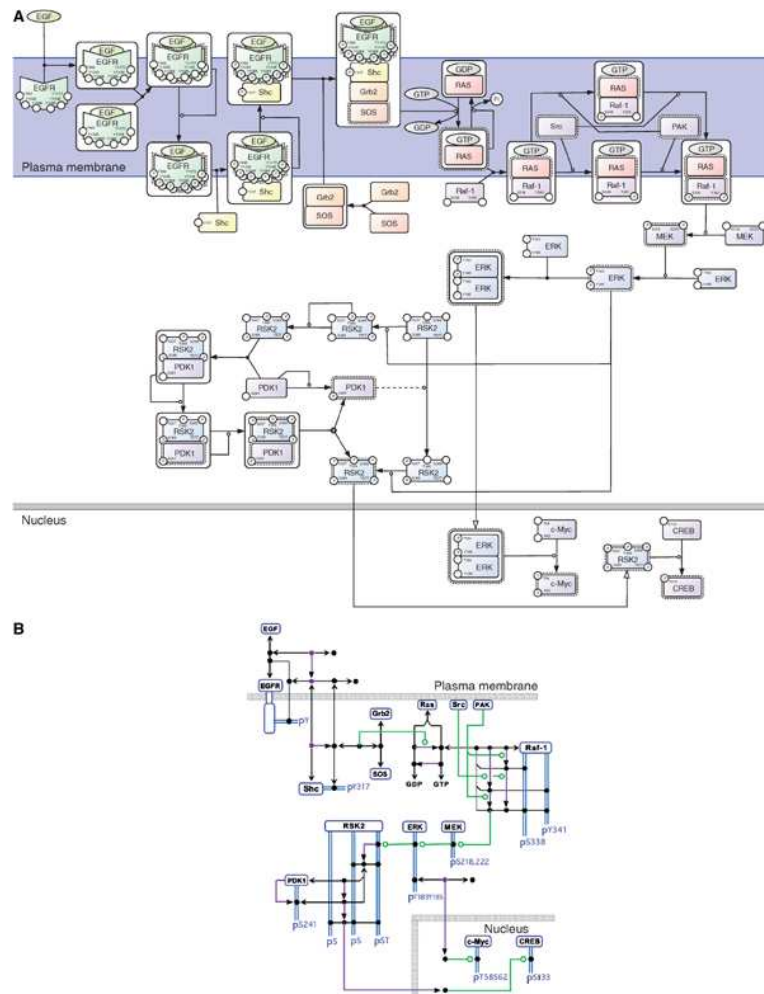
A

EGF

EGFR

EGF EGFR

EGF EGFR

EGF EGFR

EGF EGFR Shc

EGF EGFR Shc Grb2 SOS

GDP RAS

GTP

GDP

GTP RAS

Pi

GTP RAS Raf-1

Src

GTP RAS Raf-1

GTP RAS Raf-1

PAK

GTP RAS Raf-1

Plasma membrane

EGF EGFR

EGF EGFR Shc

Shc

Grb2 SOS

Grb2

SOS

Raf-1

MEK

MEK

ERK

ERK ERK

ERK

ERK

RSK2

RSK2

RSK2

RSK2 PDK1

PDK1

PDK1

RSK2 PDK1

RSK2 PDK1

RSK2

RSK2

Nucleus

ERK ERK

c-Myc

c-Myc

RSK2

CREB

CREB

B

EGF

EGFR

pY

Plasma membrane

Grb2

Ras

Src

PAK

Raf-1

SOS

GDP

GTP

Shc

pY317

pY341

pS338

RSK2

ERK

MEK

pS218,222

PDK1

pS241

pT187Y185

pS

pS

pST

Nucleus

c-Myc

CREB

pT58S62

pS133